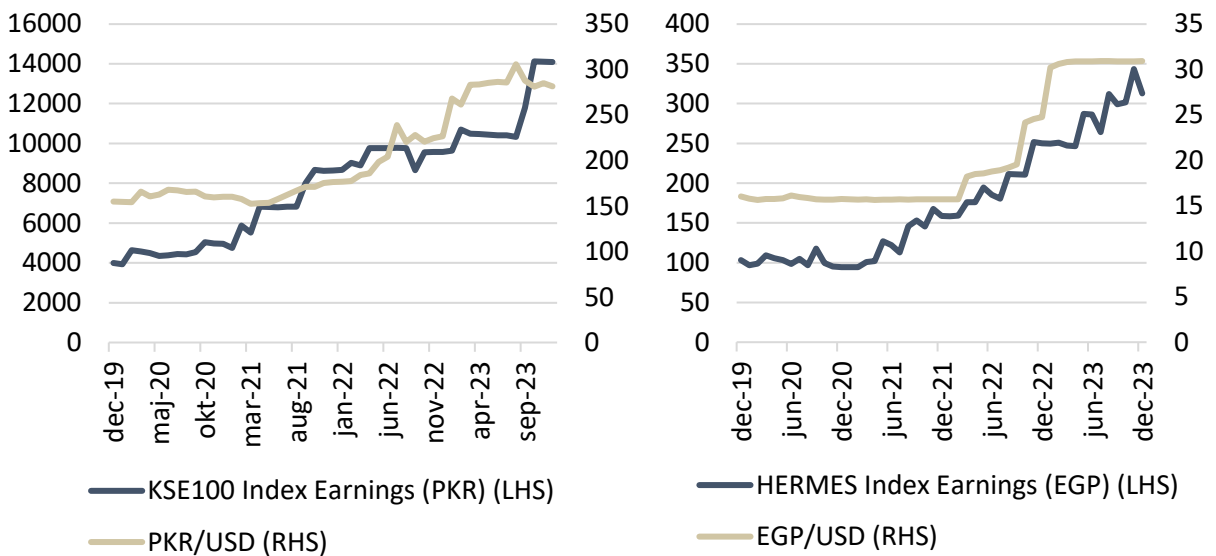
16000
14000
12000
10000
8000
6000
4000
2000
0

350
300
250
200
150
100
50
0

dec-19
maj-20
okt-20
mar-21
aug-21
jan-22
jun-22
nov-22
apr-23
sep-23

KSE100 Index Earnings (PKR) (LHS)
PKR/USD (RHS)

400
350
300
250
200
150
100
50
0

35
30
25
20
15
10
5
0

dec-19
jun-20
dec-20
jun-21
dec-21
jun-22
dec-22
jun-23
dec-23

HERMES Index Earnings (EGP) (LHS)
EGP/USD (RHS)